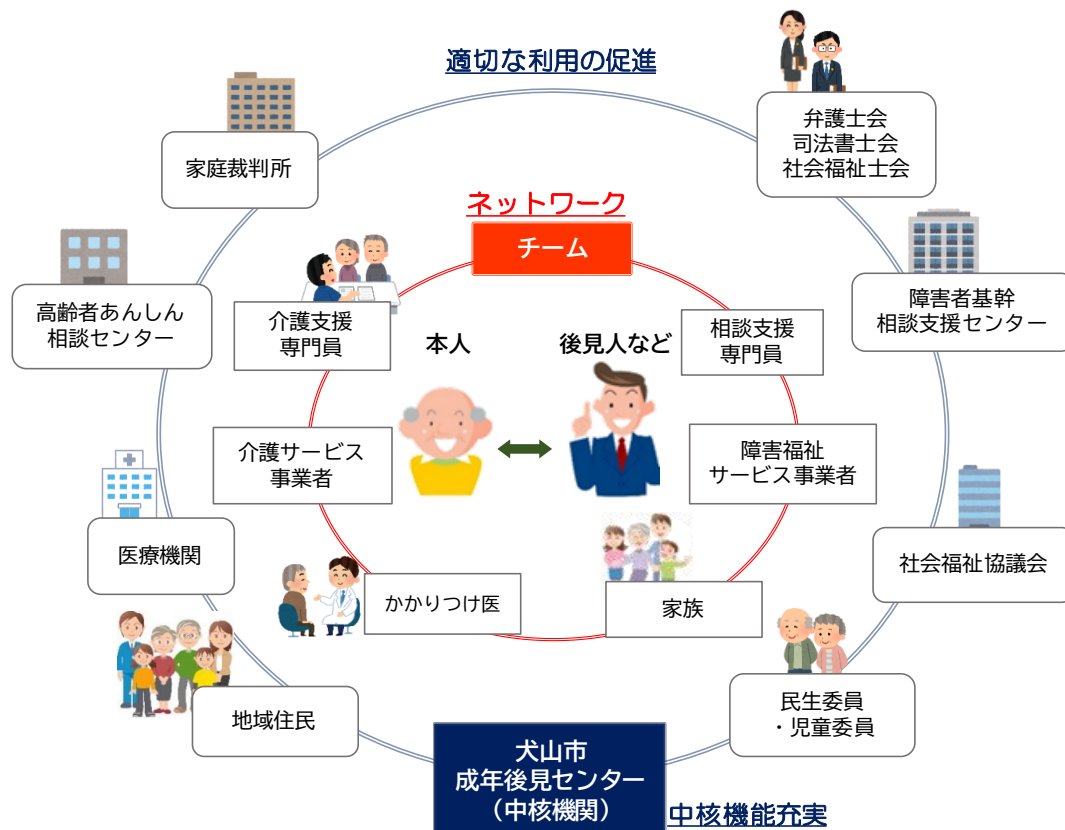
適切な利用の促進

家庭裁判所

弁護士会
司法書士会
社会福祉士会

ネットワーク

チーム

高齢者あんしん
相談センター

障害者基幹
相談支援センター

介護支援
専門員

本人

後見人など

相談支援
専門員

介護サービス
事業者

障害福祉
サービス事業者

医療機関

社会福祉協議会

かかりつけ医

家族

民生委員
・児童委員

地域住民

犬山市
成年後見センター
（中核機関）

中核機能充実